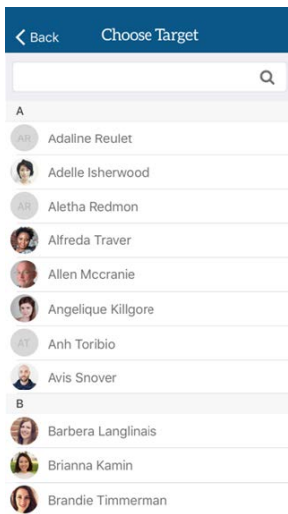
Back Choose Target

A

AR Adaline Reulet

Adelle Isherwood

AR Aletha Redmon

Alfreda Traver

Allen Mccranie

Angelique Killgore

AT Anh Toribio

Avis Snover

B

Barbera Langlinais

Brianna Kamin

Brandie Timmerman